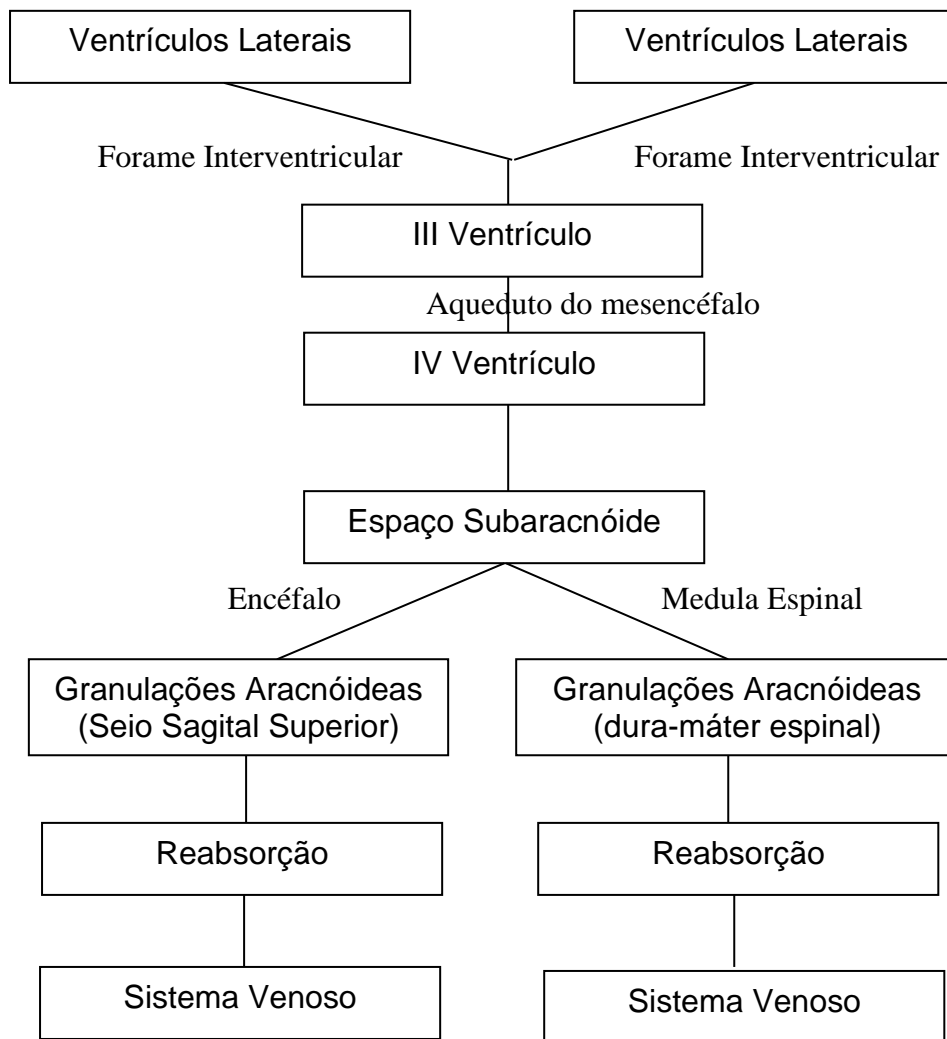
Ventrículos Laterais

Ventrículos Laterais

Forame Interventricular

Forame Interventricular

III Ventrículo

Aqueduto do mesencéfalo

IV Ventrículo

Espaço Subaracnóide

Encéfalo

Medula Espinal

Granulações Aracnóideas (Seio Sagital Superior)

Granulações Aracnóideas (dura-máter espinal)

Reabsorção

Reabsorção

Sistema Venoso

Sistema Venoso